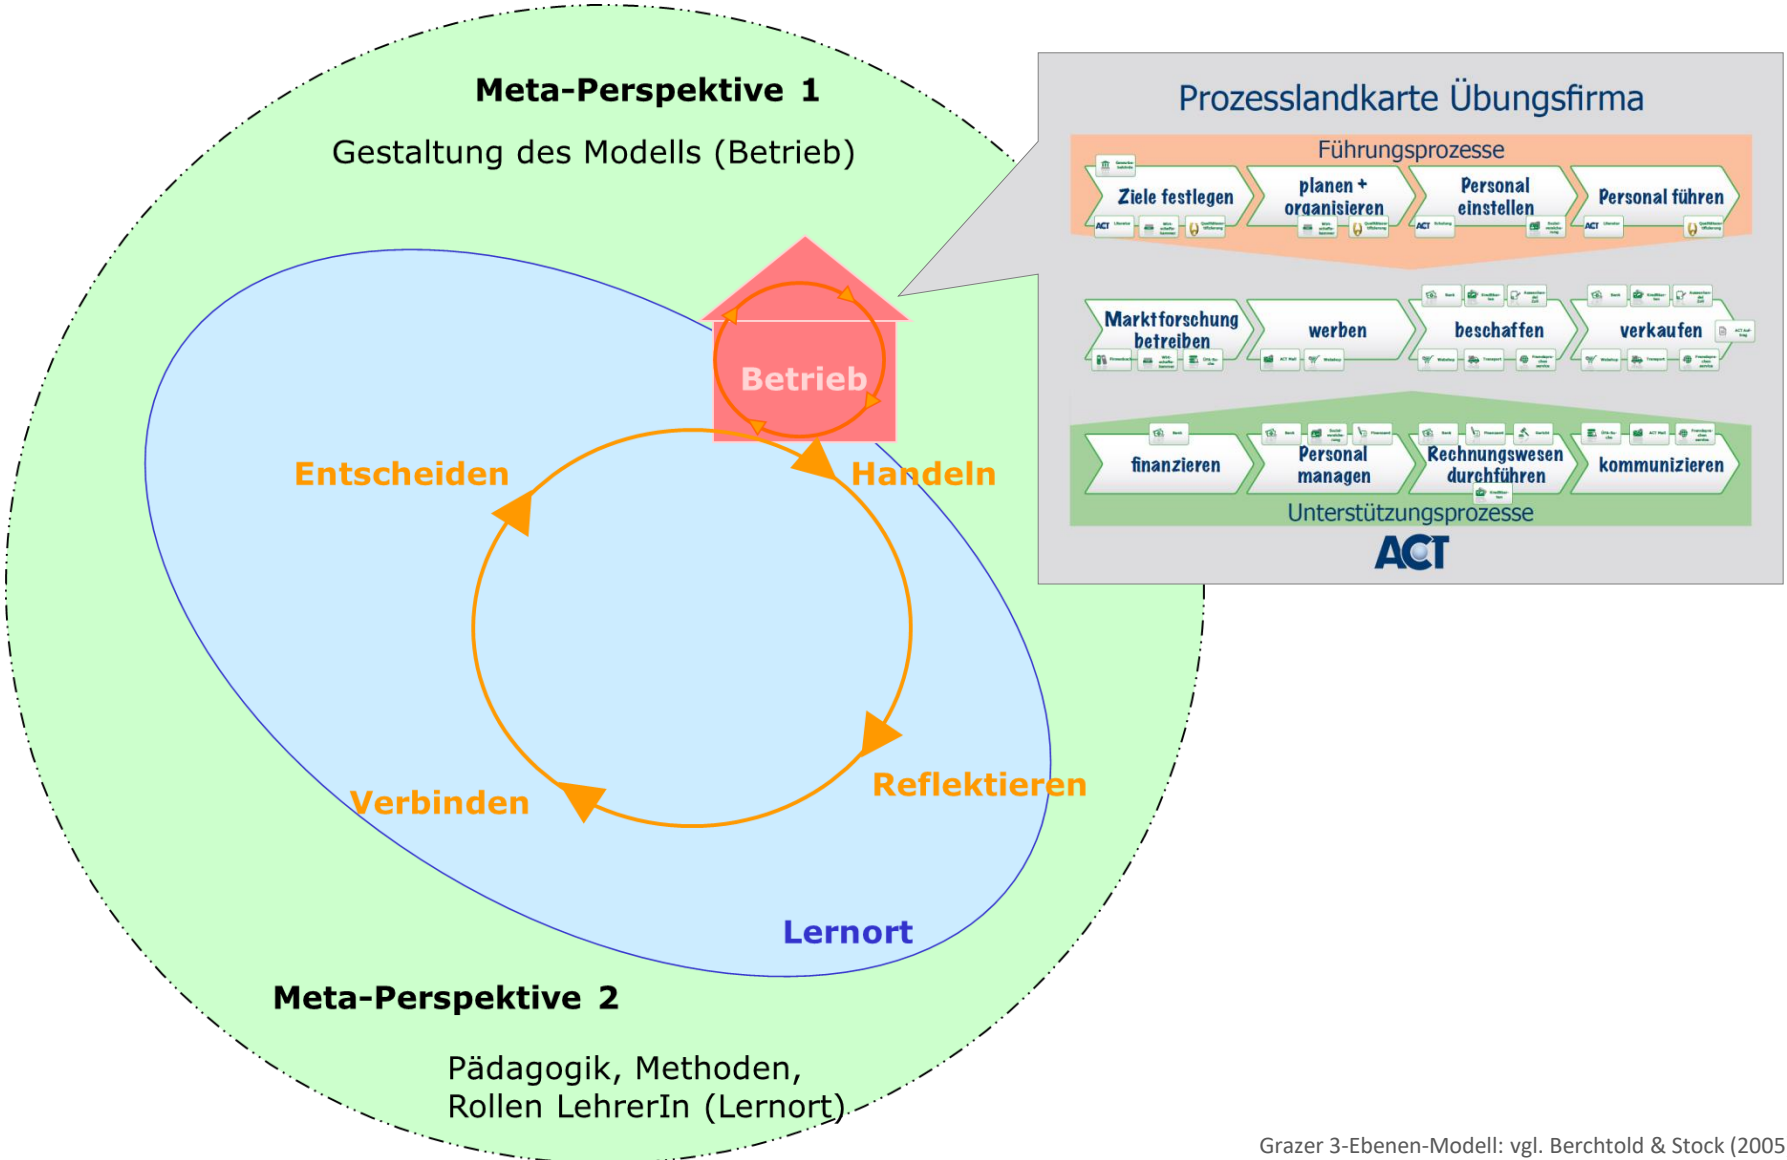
Meta-Perspektive 1

Gestaltung des Modells (Betrieb)

Betrieb

Entscheiden

Handeln

Reflektieren

Verbinden

Lernort

Meta-Perspektive 2

Pädagogik, Methoden,
Rollen LehrerIn (Lernort)

Prozesslandkarte Übungsfirma

Führungsprozesse

Ziele festlegen

planen + organisieren

Personal einstellen

Personal führen

Marktforschung betreiben

werben

beschaffen

verkaufen

finanzieren

Personal managen

Rechnungswesen durchführen

kommunizieren

Unterstützungsprozesse

ACT

Grazer 3-Ebenen-Modell: vgl. Berchtold & Stock (2005